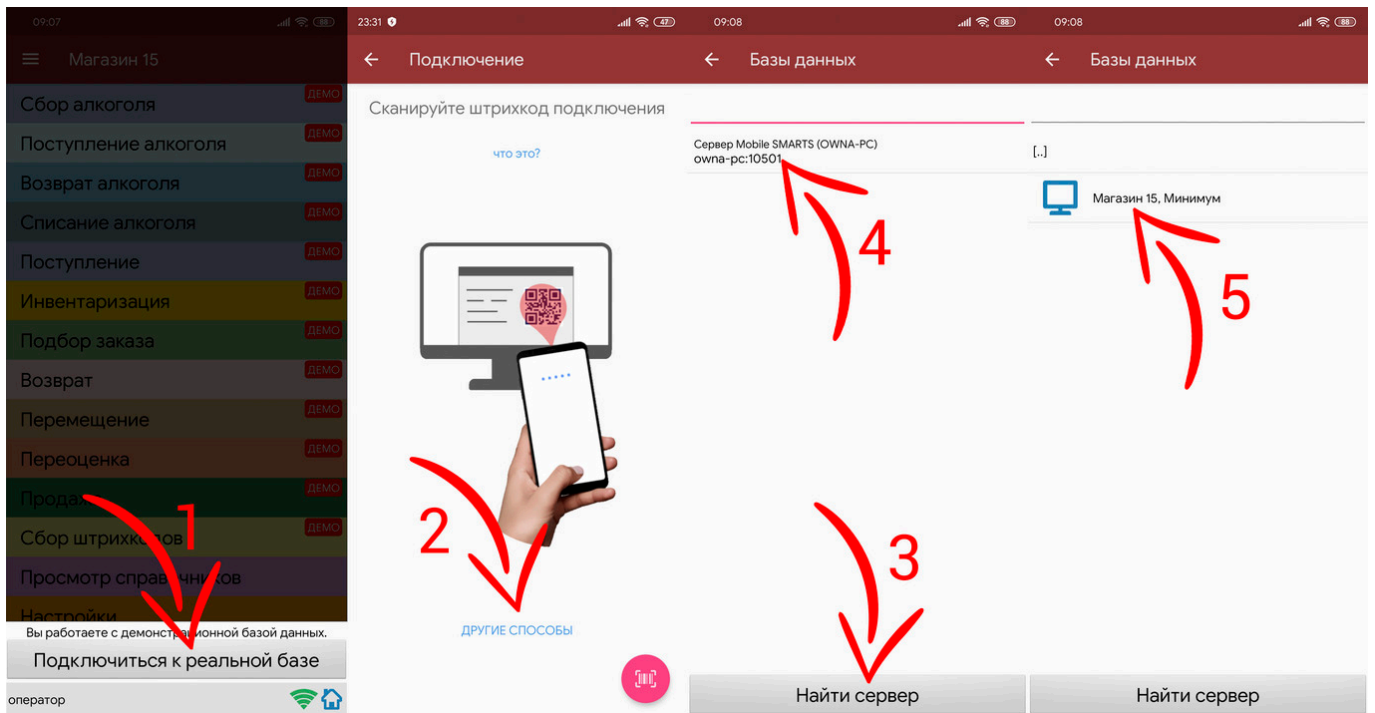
09:07

Магазин 15

Сбор алкоголя ДЕМО
Поступление алкоголя ДЕМО
Возврат алкоголя ДЕМО
Списание алкоголя ДЕМО
Поступление ДЕМО
Инвентаризация ДЕМО
Подбор заказа ДЕМО
Возврат ДЕМО
Перемещение ДЕМО
Переоценка ДЕМО
Прода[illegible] ДЕМО
Сбор штрихк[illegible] ДЕМО
Просмотр справ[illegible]ков
Настройки

1

Вы работаете с демонстр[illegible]онной базой данных.

Подключиться к реальной базе

оператор

23:31

Подключение

Сканируйте штрихкод подключения

что это?

2

ДРУГИЕ СПОСОБЫ

09:08

Базы данных

Сервер Mobile SMARTS (OWNA-PC)
owna-pc:10501

4

3

Найти сервер

09:08

Базы данных

[..]

Магазин 15, Минимум

5

Найти сервер